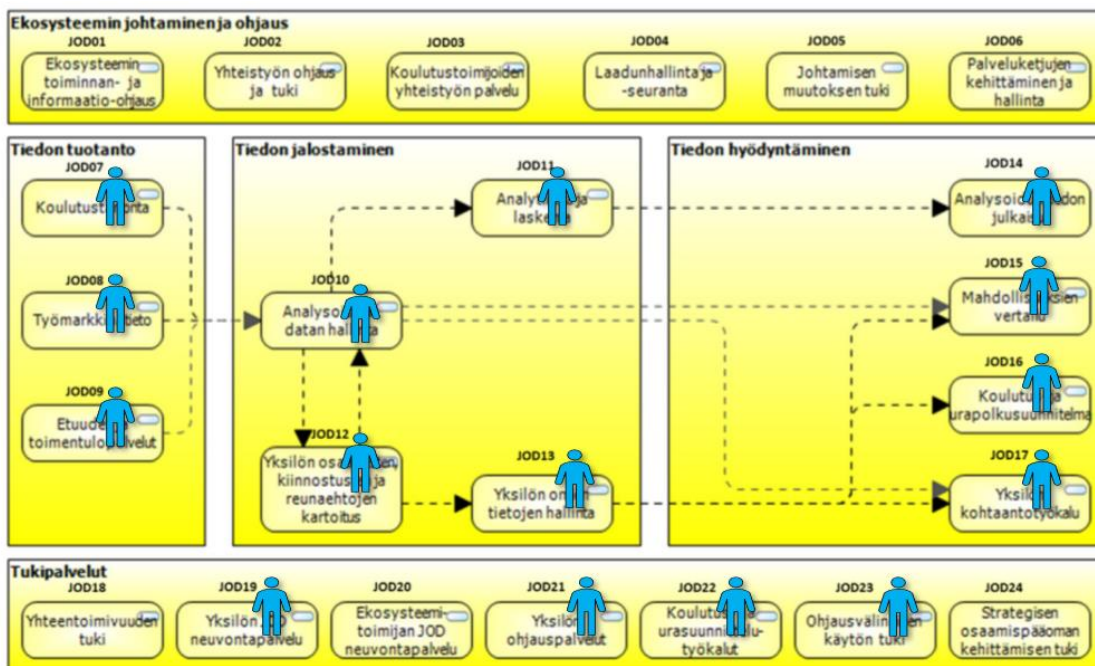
Ekosysteemin johtaminen ja ohjaus

JOD01
Ekosysteemin toiminnan- ja informaatio-ohjaus

JOD02
Yhteistyön ohjaus ja tuki

JOD03
Koulutustoimijoiden yhteistyön palvelu

JOD04
Laadunhallinta ja -seuranta

JOD05
Johtamisen muutoksen tuki

JOD06
Palveluketjujen kehittäminen ja hallinta

Tiedon tuotanto

JOD07
Koulutust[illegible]

JOD08
Työmarkki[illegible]

JOD09
Etuude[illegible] toimentulo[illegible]

Tiedon jalostaminen

JOD10
Analyyso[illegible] datan hallinta

JOD11
Analy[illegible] lask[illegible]

JOD12
Yksilön os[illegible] kiinnostus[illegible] ja reunaehtojen kartoitus

JOD13
Yksilön o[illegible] tietojen hallinta

Tiedon hyödyntäminen

JOD14
Analysoi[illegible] julkai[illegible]

JOD15
Mahdollis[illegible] vertailu

JOD16
Koulut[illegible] urapolkusuunnitelma

JOD17
Yksil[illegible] kohtaantotyökalu

Tukipalvelut

JOD18
Yhteentoimivuuden tuki

JOD19
Yksilön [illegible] neuvontapalvelu

JOD20
Ekosysteemitoimijan JOD neuvontapalvelu

JOD21
Yksilön ohjauspalvelut

JOD22
Koulutus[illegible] urasuunni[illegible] työkalut

JOD23
Ohjausvälin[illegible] käytön tuki

JOD24
Strategisen osaamispääoman kehittämisen tuki